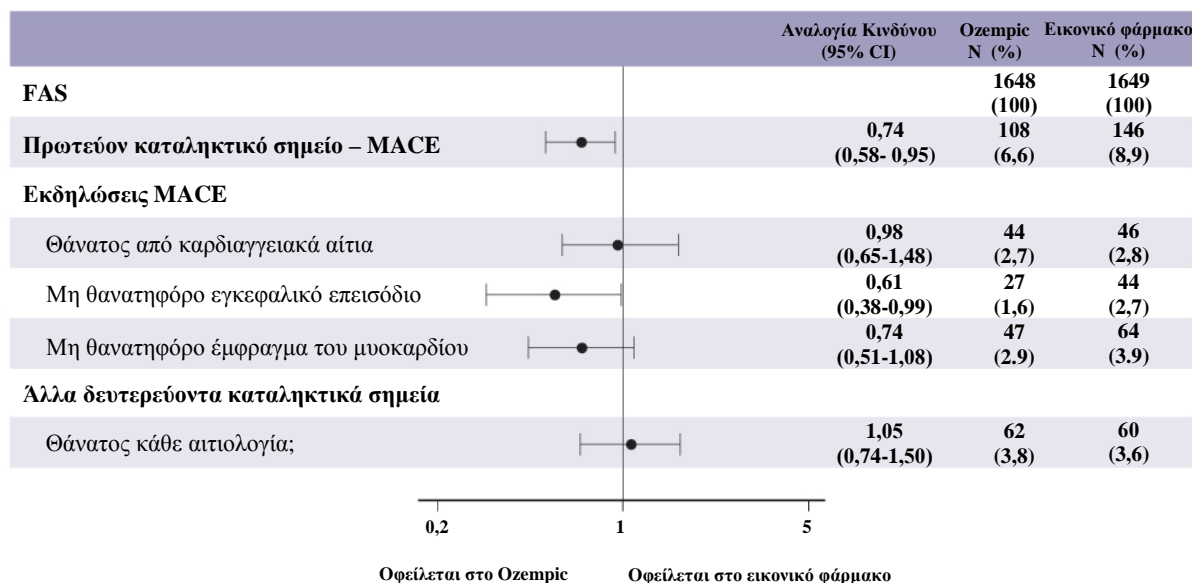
| | Αναλογία Κινδύνου (95% CI) | Ozempic N (%) | Εικονικό φάρμακο N (%) |
|---|---|---|---|
| FAS | | 1648 (100) | 1649 (100) |
| Πρωτεύον καταληκτικό σημείο – MACE | 0,74 (0,58- 0,95) | 108 (6,6) | 146 (8,9) |
| Εκδηλώσεις MACE | | | |
| Θάνατος από καρδιαγγειακά αίτια | 0,98 (0,65-1,48) | 44 (2,7) | 46 (2,8) |
| Μη θανατηφόρο εγκεφαλικό επεισόδιο | 0,61 (0,38-0,99) | 27 (1,6) | 44 (2,7) |
| Μη θανατηφόρο έμφραγμα του μυοκαρδίου | 0,74 (0,51-1,08) | 47 (2.9) | 64 (3.9) |
| Άλλα δευτερεύοντα καταληκτικά σημεία | | | |
| Θάνατος κάθε αιτιολογία; | 1,05 (0,74-1,50) | 62 (3,8) | 60 (3,6) |

0,2 1 5

Οφείλεται στο Ozempic Οφείλεται στο εικονικό φάρμακο